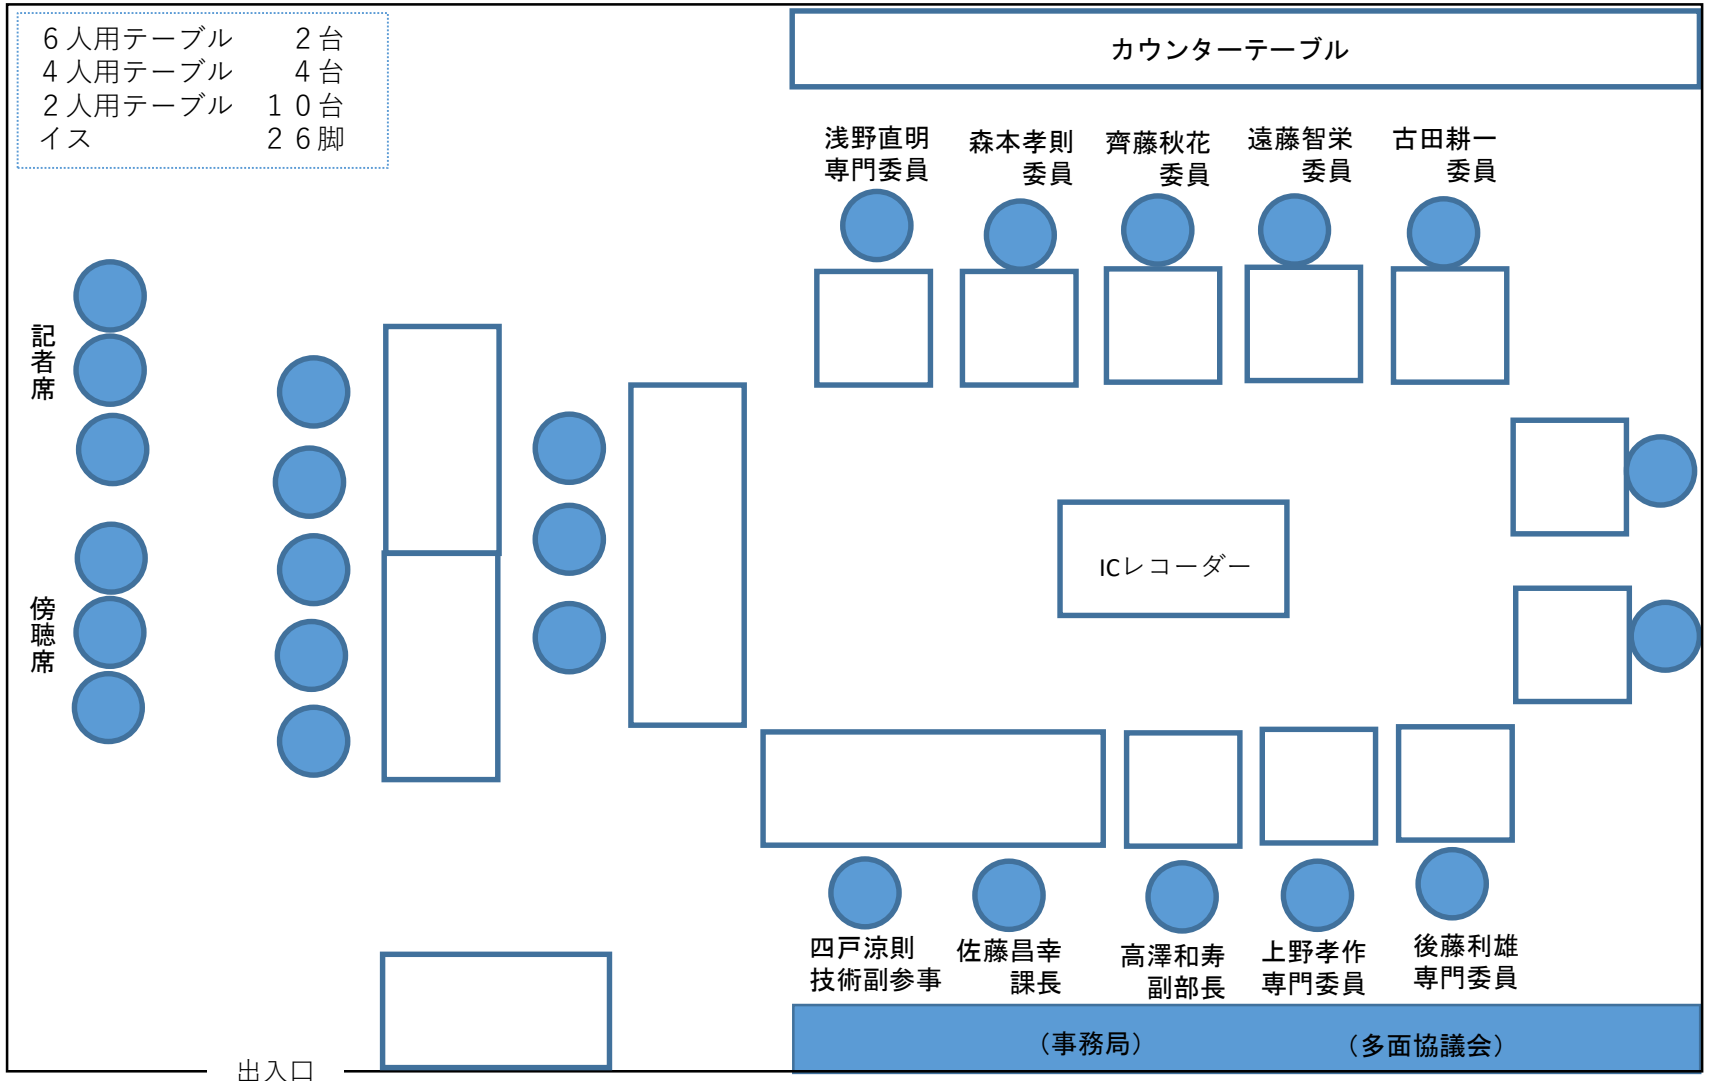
６人用テーブル　２台
４人用テーブル　４台
２人用テーブル　１０台
イス　２６脚

カウンターテーブル

浅野直明
専門委員

森本孝則
委員

齊藤秋花
委員

遠藤智栄
委員

古田耕一
委員

記者席

傍聴席

ICレコーダー

四戸涼則
技術副参事

佐藤昌幸
課長

高澤和寿
副部長

上野孝作
専門委員

後藤利雄
専門委員

（事務局）

（多面協議会）

出入口